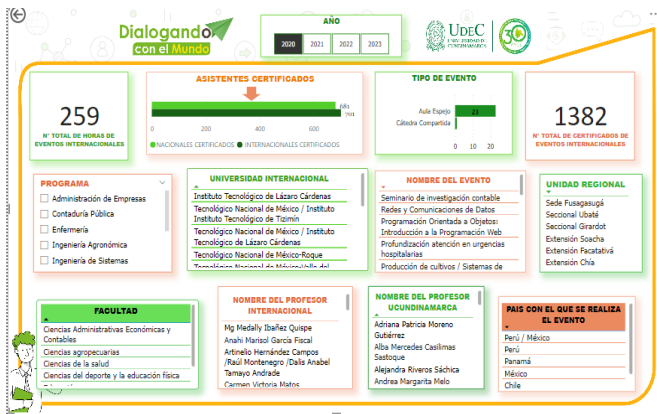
Dialogando con el Mundo

AÑO

2020 2021 2022 2023

UDEC UNIVERSIDAD DE CUNDINAMARCA 30

259
N° TOTAL DE HORAS DE EVENTOS INTERNACIONALES

ASISTENTES CERTIFICADOS

681
701
0 200 400 600
● NACIONALES CERTIFICADOS ● INTERNACIONALES CERTIFICADOS

TIPO DE EVENTO

Aula Espejo 21
Cátedra Compartida
0 10 20

1382
N° TOTAL DE CERTIFICADOS DE EVENTOS INTERNACIONALES

PROGRAMA
Administración de Empresas
Contaduría Pública
Enfermería
Ingeniería Agronómica
Ingeniería de Sistemas

UNIVERSIDAD INTERNACIONAL
Instituto Tecnológico de Lázaro Cárdenas
Tecnológico Nacional de México / Instituto Instituto Tecnológico de Tizimín
Tecnológico Nacional de México / Instituto Tecnológico de Lázaro Cárdenas
Tecnológico Nacional de México-Roque
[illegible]

NOMBRE DEL EVENTO
Seminario de investigación contable
Redes y Comunicaciones de Datos
Programación Orientada a Objetos: Introducción a la Programación Web
Profundización atención en urgencias hospitalarias
Producción de cultivos / Sistemas de

UNIDAD REGIONAL
Sede Fusagasugá
Seccional Ubaté
Seccional Girardot
Extensión Soacha
Extensión Facatativá
Extensión Chía

FACULTAD
Ciencias Administrativas Económicas y Contables
Ciencias agropecuarias
Ciencias de la salud
Ciencias del deporte y la educación física
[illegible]

NOMBRE DEL PROFESOR INTERNACIONAL
Mg Medally Ibañez Quispe
Anahi Marisol García Fiscal
Artinelio Hernández Campos /Raúl Montenegro /Dalis Anabel Tamayo Andrade
Carmen Victoria Matos

NOMBRE DEL PROFESOR UCUNDINAMARCA
Adriana Patricia Moreno Gutiérrez
Alba Mercedes Casilimas Sastoque
Alejandra Riveros Sáchica
Andrea Margarita Melo

PAIS CON EL QUE SE REALIZA EL EVENTO
Perú / México
Perú
Panamá
México
Chile